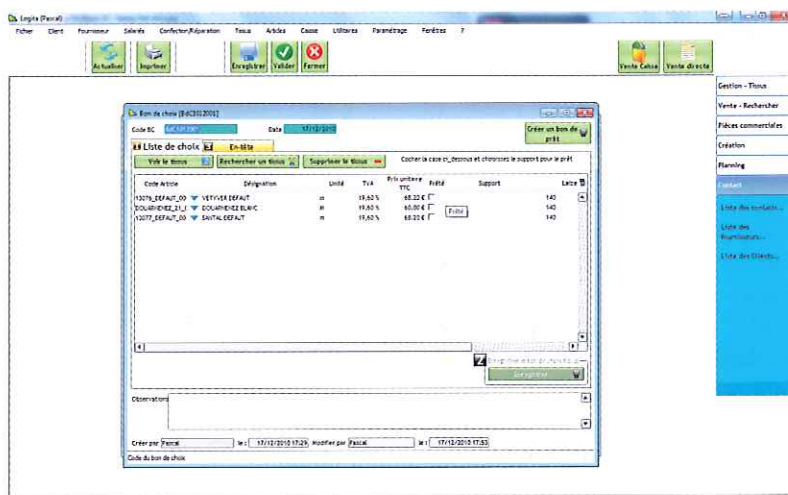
Logita (Pascal)

Fichier Client Fournisseur Salariés Confection/Réparation Tissus Articles Caisse Utilitaires Paramétrage Fenêtres ?

Actualiser Imprimer Enregistrer Valider Fermer Vente Caisse Vente directe

Gestion - Tissus
Vente - Rechercher
Pièces commerciales
Création
Planning
Contact
Liste des contacts...
Liste des fournisseurs...
Liste des Clients...

Bon de choix [BdC0012001]

Code BC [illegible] Date 17/12/2010

Créer un bon de prêt

Liste de choix En-tête

Voir le tissus Rechercher un tissus Supprimer le tissus Cocher la case ci_dessous et choisisses le support pour le prêt

| Code Article | Désignation | Unité | TVA | Prix unitaire TTC | Prêté | Support | Laize |
|---|---|---|---|---|---|---|---|
| 13076_DEFAUT_00 | VETYVER DEFAUT | m | 19,60 % | 68.22 € | Prêté | | 140 |
| DOUARNENEZ_01_( | DOUARNENEZ BLANC | m | 19,60 % | 60.00 € | | | 140 |
| 13077_DEFAUT_00 | SANTAL DEFAUT | m | 19,60 % | 68.22 € | | | 140 |

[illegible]

Enregistrer

Observations

Créer par Pascal le : 17/12/2010 17:29 Modifier par Pascal le : 17/12/2010 17:53

Code du bon de choix